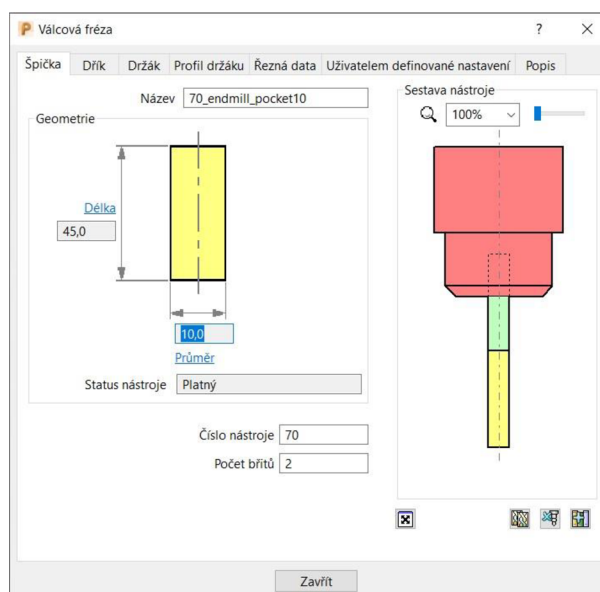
P Válcová fréza

?

Špička | Dřík | Držák | Profil držáku | Řezná data | Uživatelem definované nastavení | Popis

Název 70_endmill_pocket10

Geometrie

Délka
45,0

10,0
Průměr

Status nástroje Platný

Sestava nástroje

100%

Číslo nástroje 70

Počet břitů 2

Zavřít